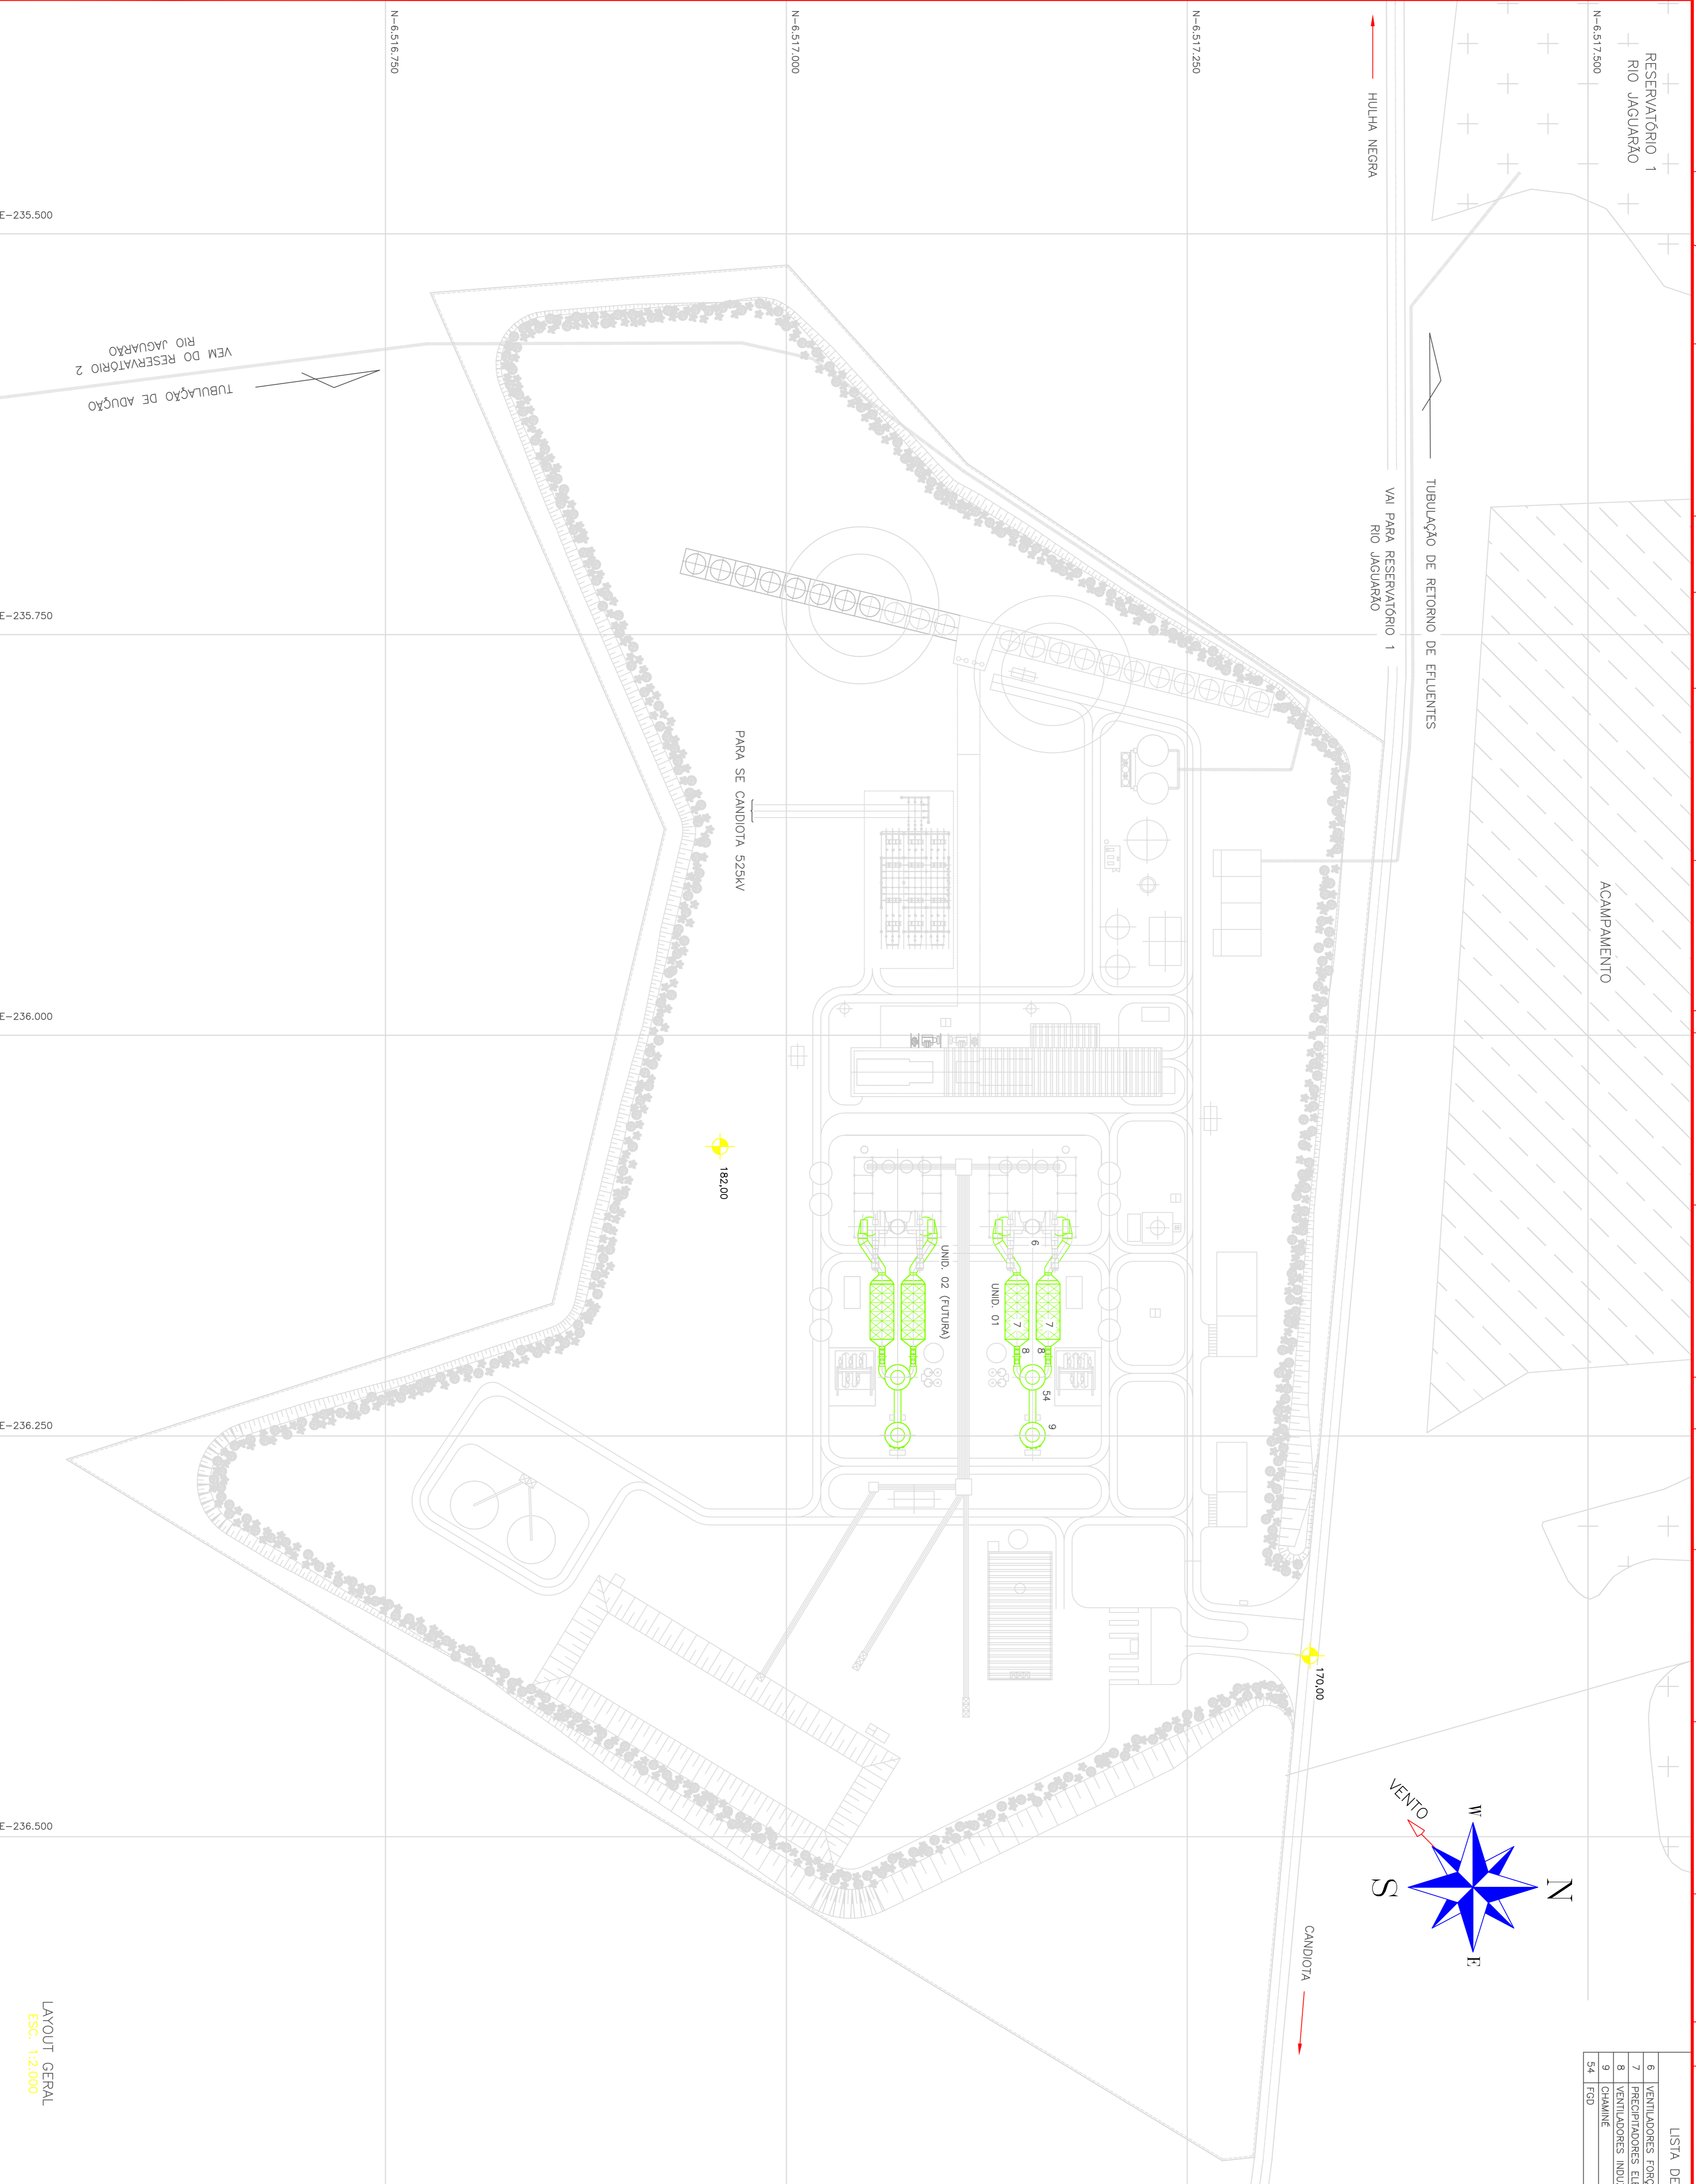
N-6.516.750
N-6.517.000
N-6.517.250
N-6.517.500
HULHA NEGRA
RESERVATÓRIO 1
RIO JAGUARÃO
E-235.500
VEM DO RESERVATÓRIO 2
RIO JAGUARÃO
TUBULAÇÃO DE ADUÇÃO
TUBULAÇÃO DE RETORNO DE EFLUENTES
VAI PARA RESERVATÓRIO 1
RIO JAGUARÃO
E-235.750
PARA SE CANDIOTA 525kV
ACAMPAMENTO
E-236.000
182,00
UNID. 02 (FUTURA)
UNID. 01
6
7
8
54
9
E-236.250
170,00
VENTO
W
N
S
E
E-236.500
CANDIOTA
LAYOUT GERAL
ESC. 1:2.000
LISTA DE
6 VENTILADORES FORÇ
7 PRECIPITADORES ELE
8 VENTILADORES INDU
9 CHAMINÉ
54 FGD